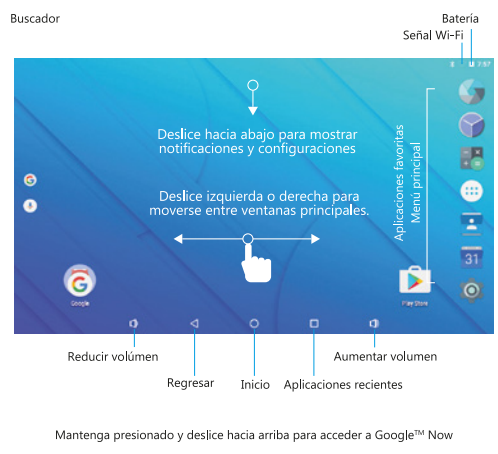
Buscador

Batería

Señal Wi-Fi

7:57

Deslice hacia abajo para mostrar notificaciones y configuraciones

Deslice izquierda o derecha para moverse entre ventanas principales.

Aplicaciones favoritas

Menú principal

Google

Play Store

31

Reducir volúmen

Regresar

Inicio

Aplicaciones recientes

Aumentar volumen

Mantenga presionado y deslice hacia arriba para acceder a Google™ Now